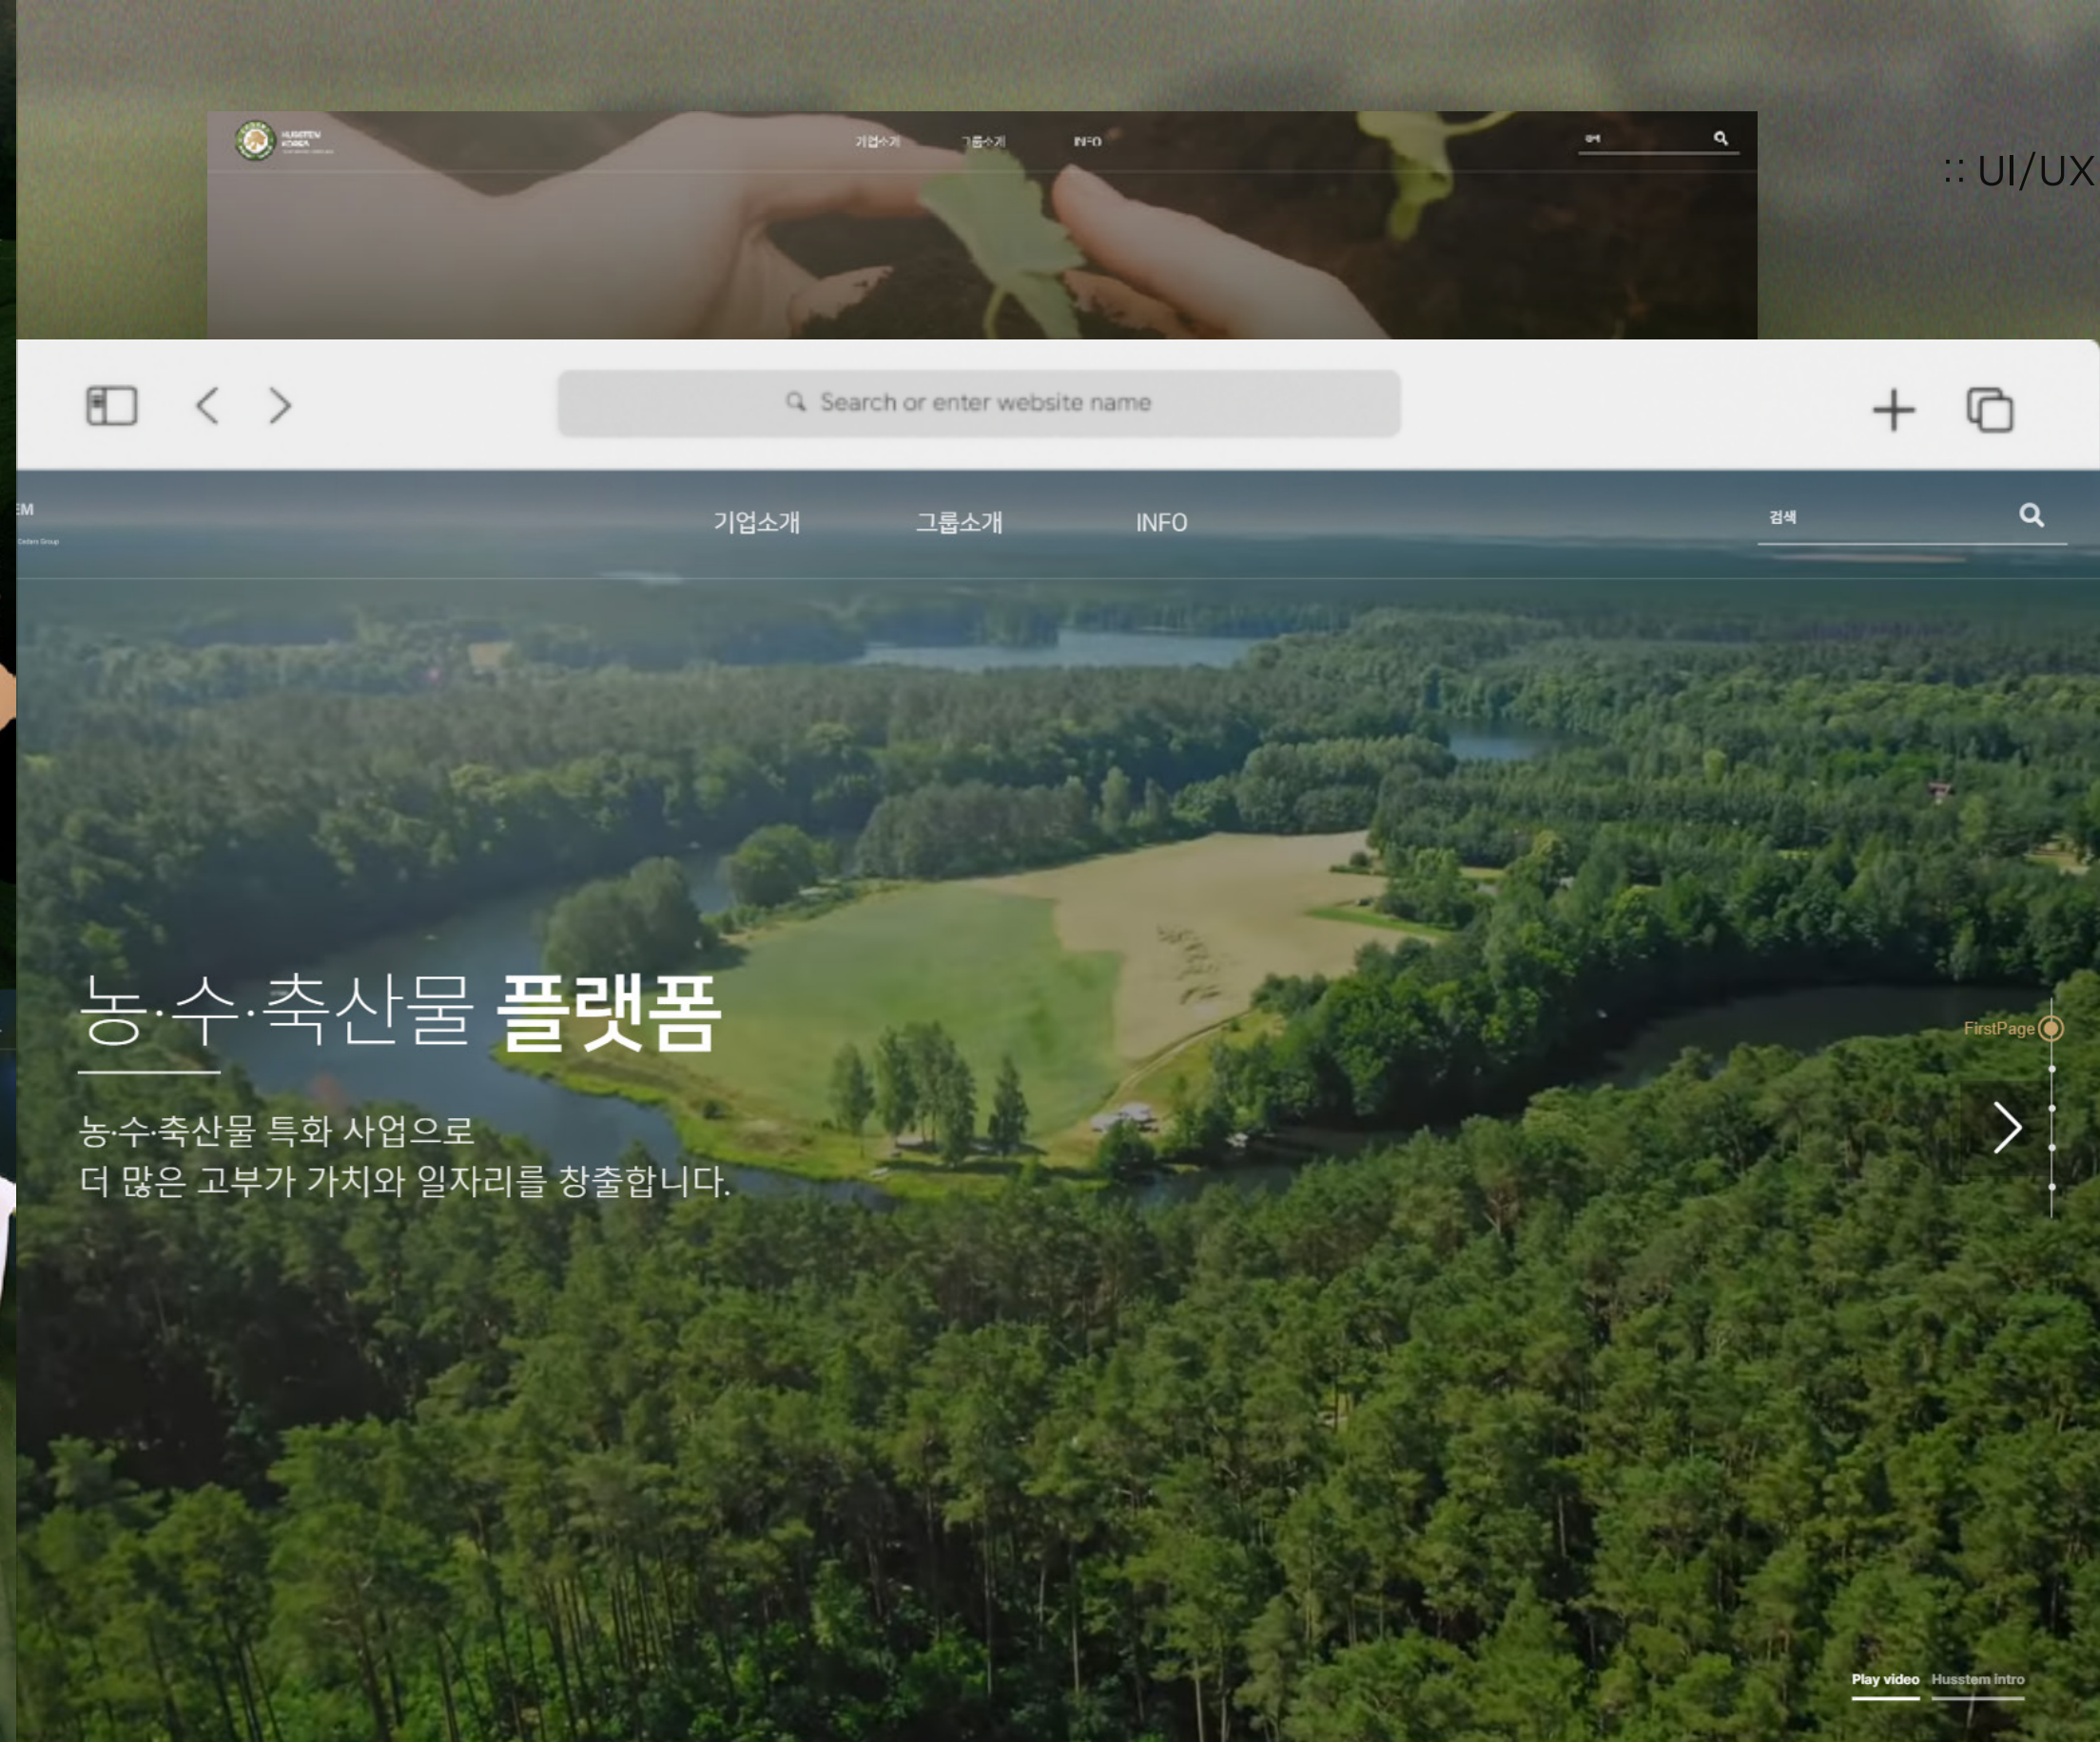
HUSSTEM KOREA

기업소개 그룹소개 INFO

검색

:: UI/UX

Search or enter website name

EM

기업소개 그룹소개 INFO

검색

농·수·축산물 플랫폼

농·수·축산물 특화 사업으로
더 많은 고부가 가치와 일자리를 창출합니다.

FirstPage

Play video Husstem intro